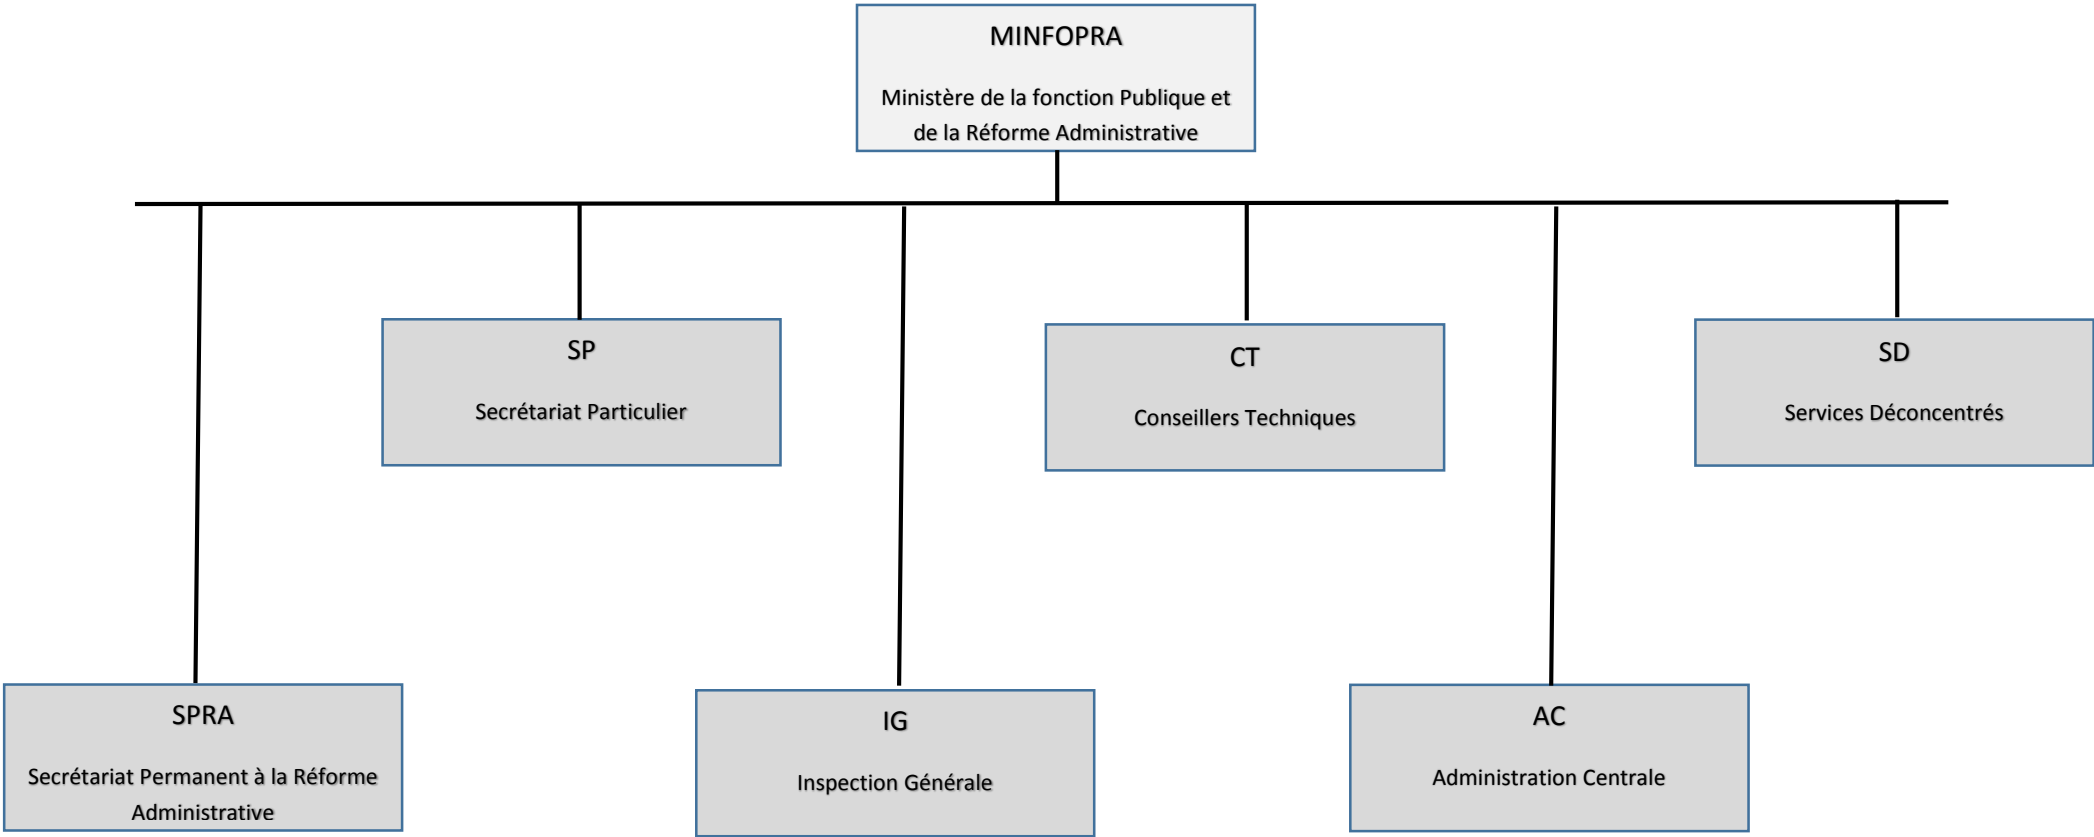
MINFOPRA

Ministère de la fonction Publique et de la Réforme Administrative

SP

Secrétariat Particulier

CT

Conseillers Techniques

SD

Services Déconcentrés

SPRA

Secrétariat Permanent à la Réforme Administrative

IG

Inspection Générale

AC

Administration Centrale